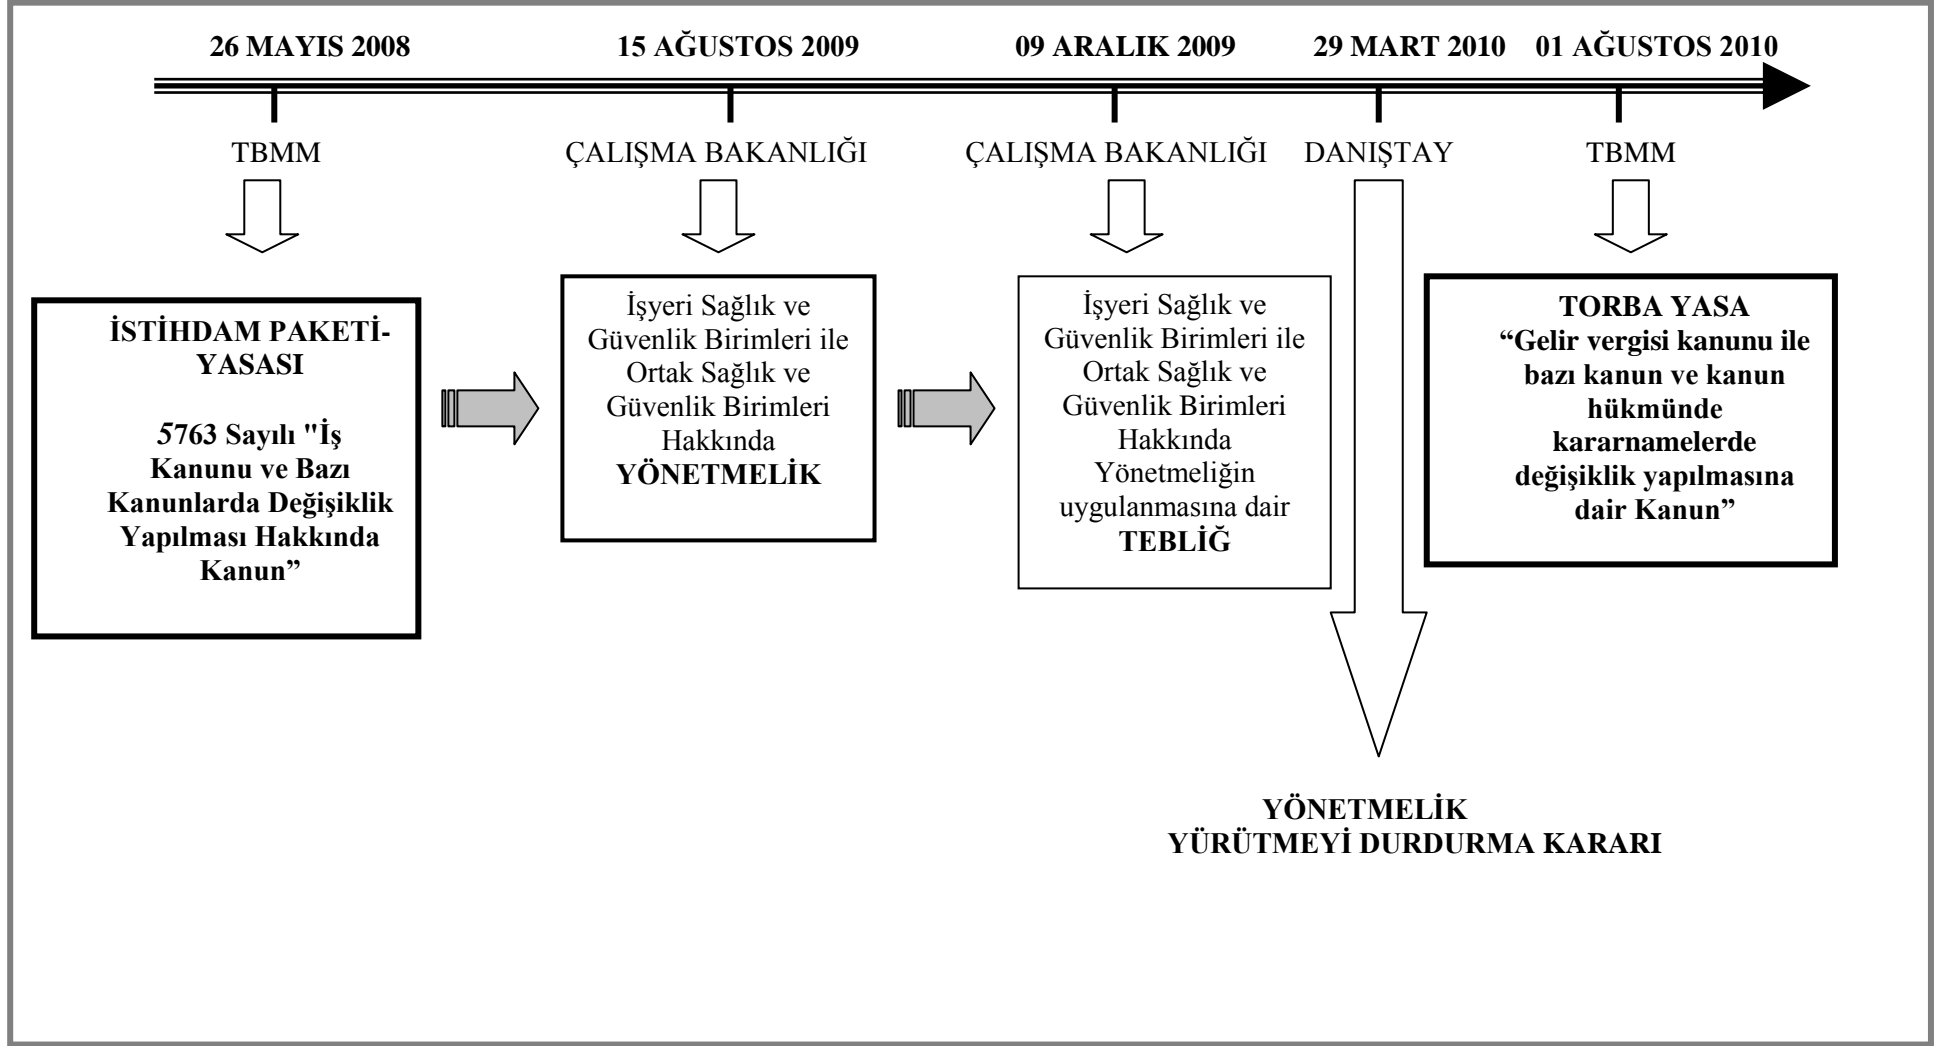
26 MAYIS 2008

15 AĞUSTOS 2009

09 ARALIK 2009

29 MART 2010

01 AĞUSTOS 2010

TBMM

ÇALIŞMA BAKANLIĞI

ÇALIŞMA BAKANLIĞI

DANIŞTAY

TBMM

İSTİHDAM PAKETİ-YASASI

5763 Sayılı "İş Kanunu ve Bazı Kanunlarda Değişiklik Yapılması Hakkında Kanun”

İşyeri Sağlık ve Güvenlik Birimleri ile Ortak Sağlık ve Güvenlik Birimleri Hakkında YÖNETMELİK

İşyeri Sağlık ve Güvenlik Birimleri ile Ortak Sağlık ve Güvenlik Birimleri Hakkında Yönetmeliğin uygulanmasına dair TEBLİĞ

TORBA YASA
“Gelir vergisi kanunu ile bazı kanun ve kanun hükmünde kararnamelerde değişiklik yapılmasına dair Kanun”

YÖNETMELİK
YÜRÜTMEYİ DURDURMA KARARI